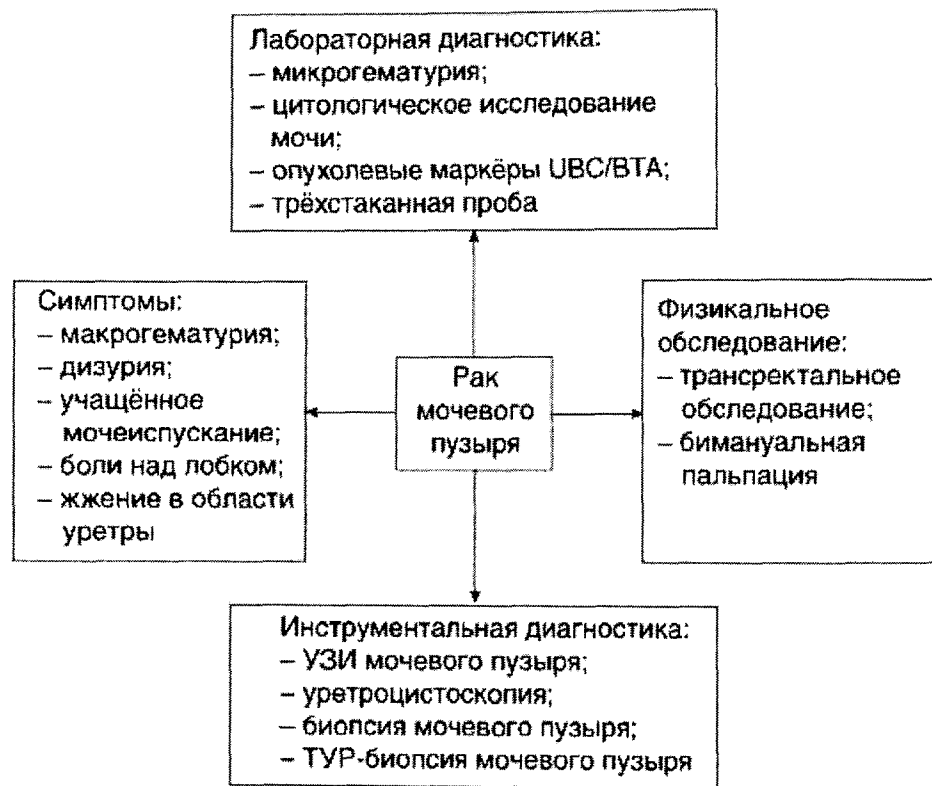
Лабораторная диагностика:
– микрогематурия;
– цитологическое исследование мочи;
– опухолевые маркёры UBC/BTA;
– трёхстаканная проба

Симптомы:
– макрогематурия;
– дизурия;
– учащённое мочеиспускание;
– боли над лобком;
– жжение в области уретры

Рак мочевого пузыря

Физикальное обследование:
– трансректальное обследование;
– бимануальная пальпация

Инструментальная диагностика:
– УЗИ мочевого пузыря;
– уретроцистоскопия;
– биопсия мочевого пузыря;
– ТУР-биопсия мочевого пузыря